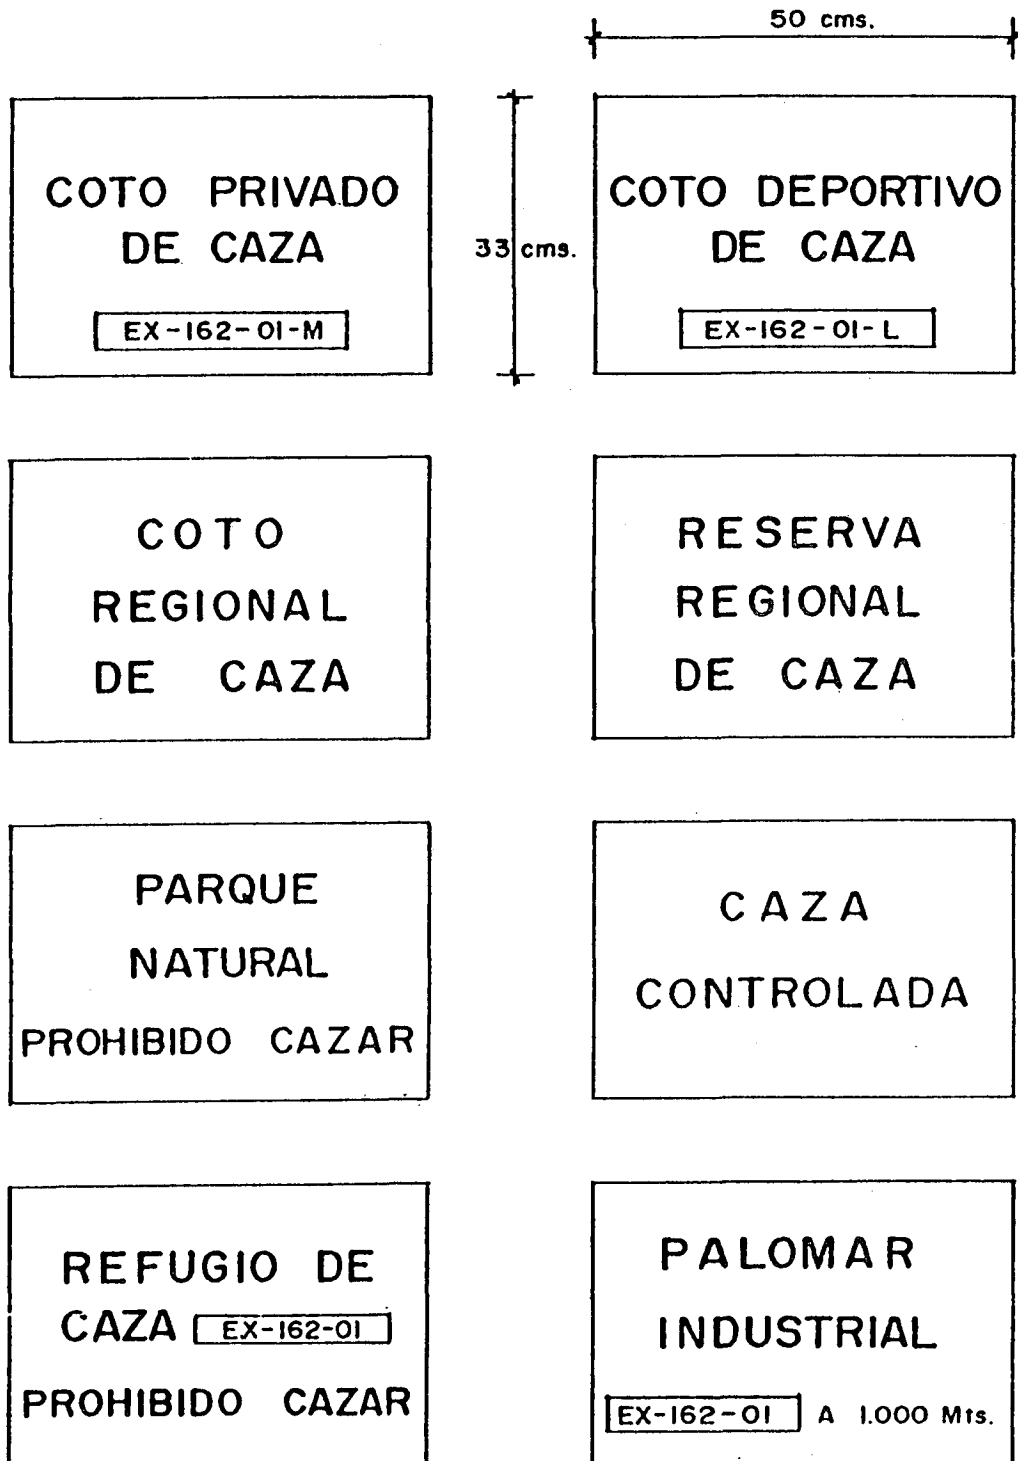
50 cms.

COTO PRIVADO DE CAZA

EX-162-01-M

33 cms.

COTO DEPORTIVO DE CAZA

EX-162-01-L

COTO REGIONAL DE CAZA

RESERVA REGIONAL DE CAZA

PARQUE NATURAL PROHIBIDO CAZAR

CAZA CONTROLADA

REFUGIO DE CAZA EX-162-01 PROHIBIDO CAZAR

PALOMAR INDUSTRIAL

EX-162-01 A 1.000 Mts.